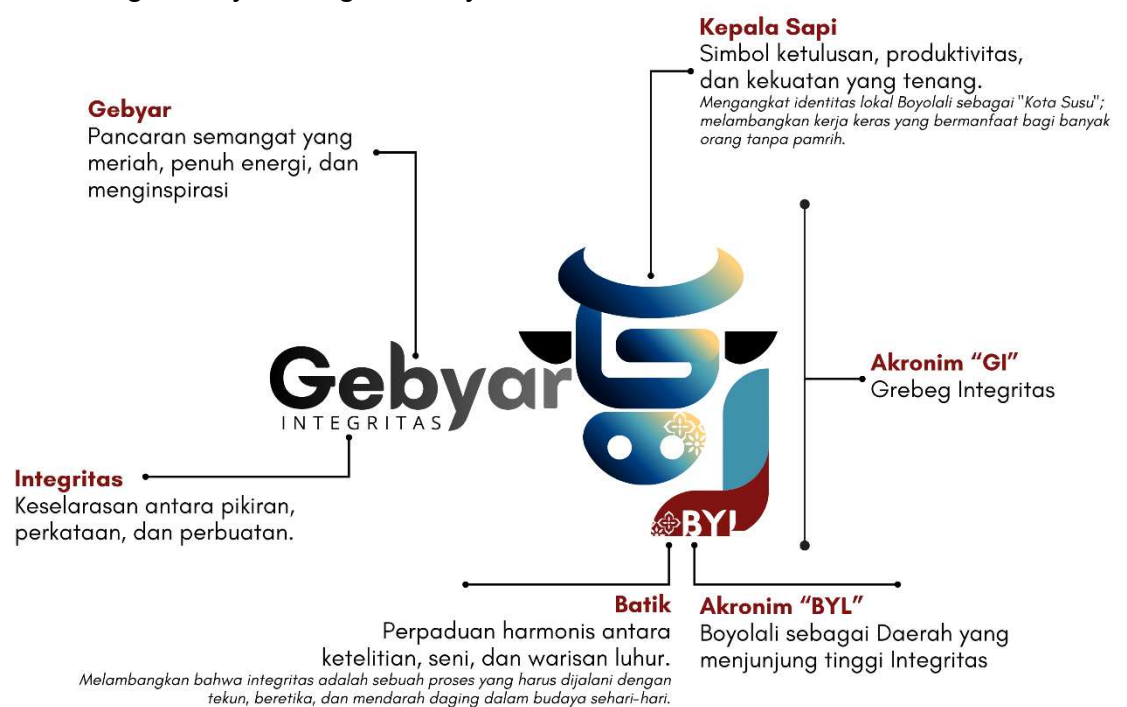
Kepala Sapi
Simbol ketulusan, produktivitas, dan kekuatan yang tenang.
Mengangkat identitas lokal Boyolali sebagai "Kota Susu"; melambangkan kerja keras yang bermanfaat bagi banyak orang tanpa pamrih.

Gebyar
Pancaran semangat yang meriah, penuh energi, dan menginspirasi

Akronim "GI"
Grebeg Integritas

Gebyar
INTEGRITAS

BYL

Integritas
Keselarasan antara pikiran, perkataan, dan perbuatan.

Batik
Perpaduan harmonis antara ketelitian, seni, dan warisan luhur.
Melambangkan bahwa integritas adalah sebuah proses yang harus dijalani dengan tekun, beretika, dan mendarah daging dalam budaya sehari-hari.

Akronim "BYL"
Boyolali sebagai Daerah yang menjunjung tinggi Integritas